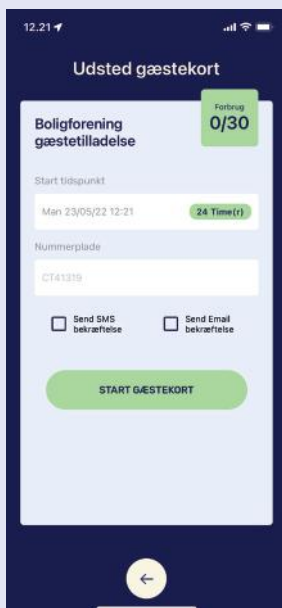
12.21

Udsted gæstekort

Boligforening gæstetilladelse

Forbrug
0/30

Start tidspunkt

Man 23/05/22 12:21

24 Time(r)

Nummerplade

CT41319

Send SMS bekræftelse

Send Email bekræftelse

START GÆSTEKORT

←